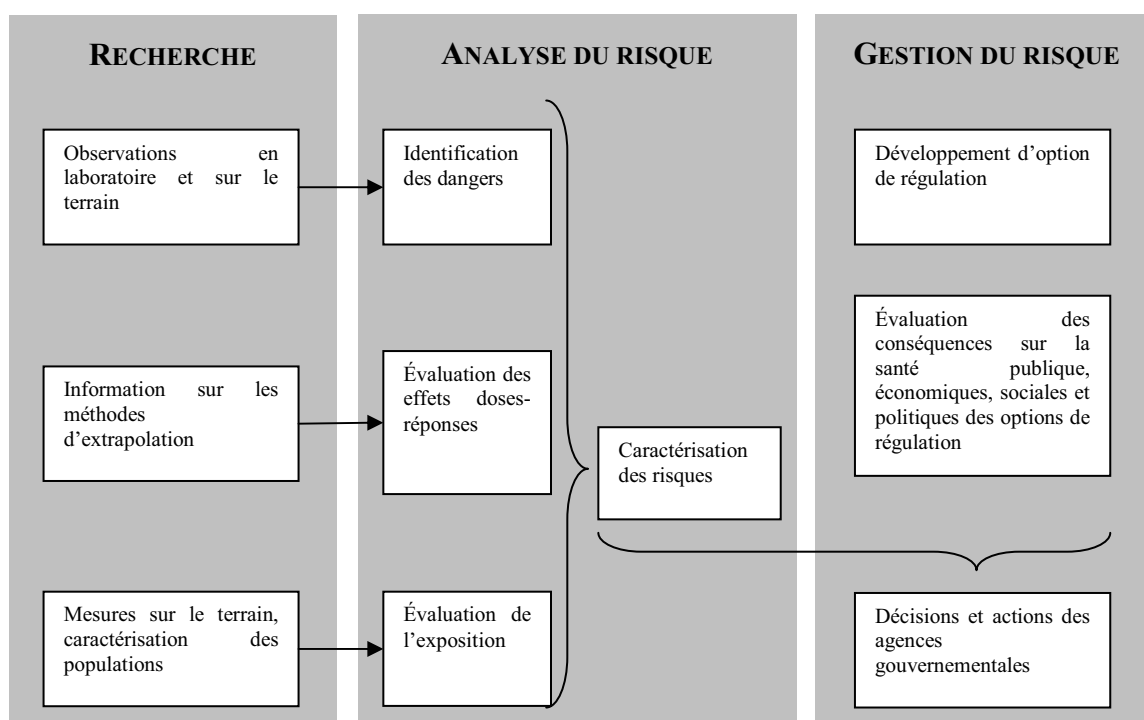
RECHERCHE

Observations en laboratoire et sur le terrain

Information sur les méthodes d'extrapolation

Mesures sur le terrain, caractérisation des populations

ANALYSE DU RISQUE

Identification des dangers

Évaluation des effets doses-réponses

Évaluation de l'exposition

Caractérisation des risques

GESTION DU RISQUE

Développement d'option de régulation

Évaluation des conséquences sur la santé publique, économiques, sociales et politiques des options de régulation

Décisions et actions des agences gouvernementales